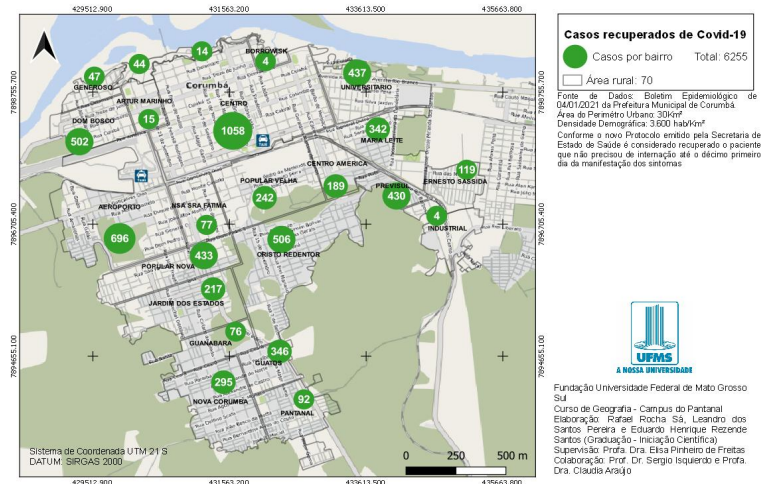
429512.900 431563.200 433613.500 435663.800

7898755.700
7896705.400
7894655.100

429512.900 431563.200 433613.500 435663.800

7898755.700
7896705.400
7894655.100

14
BORROWSK
4
47
44
437
GENEROSO
UNIVERSITARIO
ARTUR MARINHO
Corumbá
CENTRO
DOM BOSCO
15
1058
342
502
MARIA LEITE
CENTRO AMERICA
119
POPULAR VELHA
189
ERNESTO SASSIDA
PREVISUL
242
430
AEROPORTIO
NSA SRA FATIMA
4
77
INDUSTRIAL
696
506
433
POPULAR NOVA
CRISTO REDENTOR
217
JARDIM DOS ESTADOS
76
GUANABARA
346
GUATOS
295
NOVA CORUMBA
92
PANTANAL

Sistema de Coordenada UTM 21 S
DATUM: SIRGAS 2000

0 250 500 m

Casos recuperados de Covid-19

Casos por bairro Total: 6255

Área rural: 70

Fonte de Dados: Boletim Epidemiológico de 04/01/2021 da Prefeitura Municipal de Corumbá.
Área do Perímetro Urbano: 30km²
Densidade Demográfica: 3.600 hab/Km²
Conforme o novo Protocolo emitido pela Secretaria de Estado de Saúde é considerado recuperado o paciente que não precisou de internação até o décimo primeiro dia da manifestação dos sintomas

UFMS
A NOSSA UNIVERSIDADE

Fundação Universidade Federal de Mato Grosso Sul
Curso de Geografia - Campus do Pantanal
Elaboração: Rafael Rocha Sá, Leandro dos Santos Pereira e Eduardo Henrique Rezende Santos (Graduação - Iniciação Científica)
Supervisão: Profa. Dra. Elisa Pinheiro de Freitas
Colaboração: Prof. Dr. Sergio Isquierdo e Profa. Dra. Claudia Araújo